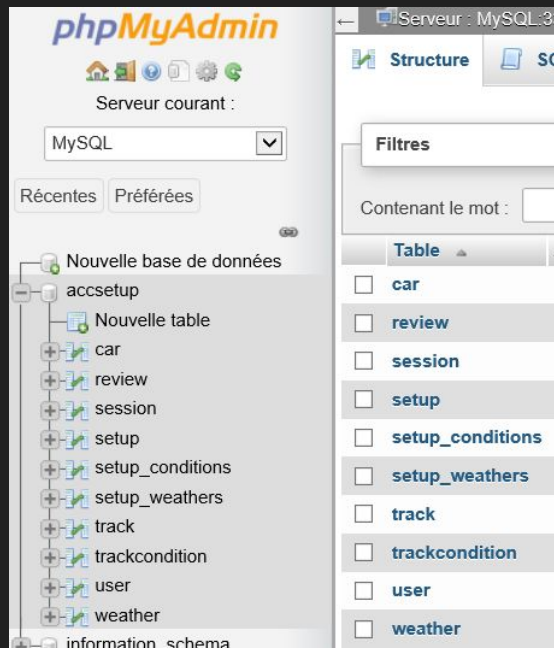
phpMyAdmin

Serveur courant :

MySQL

Récentes Préférées

Nouvelle base de données
accsetup
Nouvelle table
car
review
session
setup
setup_conditions
setup_weathers
track
trackcondition
user
weather
information_schema

Serveur : MySQL:3

Structure SC

Filtres

Contenant le mot :

| Table |
|---|
| car |
| review |
| session |
| setup |
| setup_conditions |
| setup_weathers |
| track |
| trackcondition |
| user |
| weather |